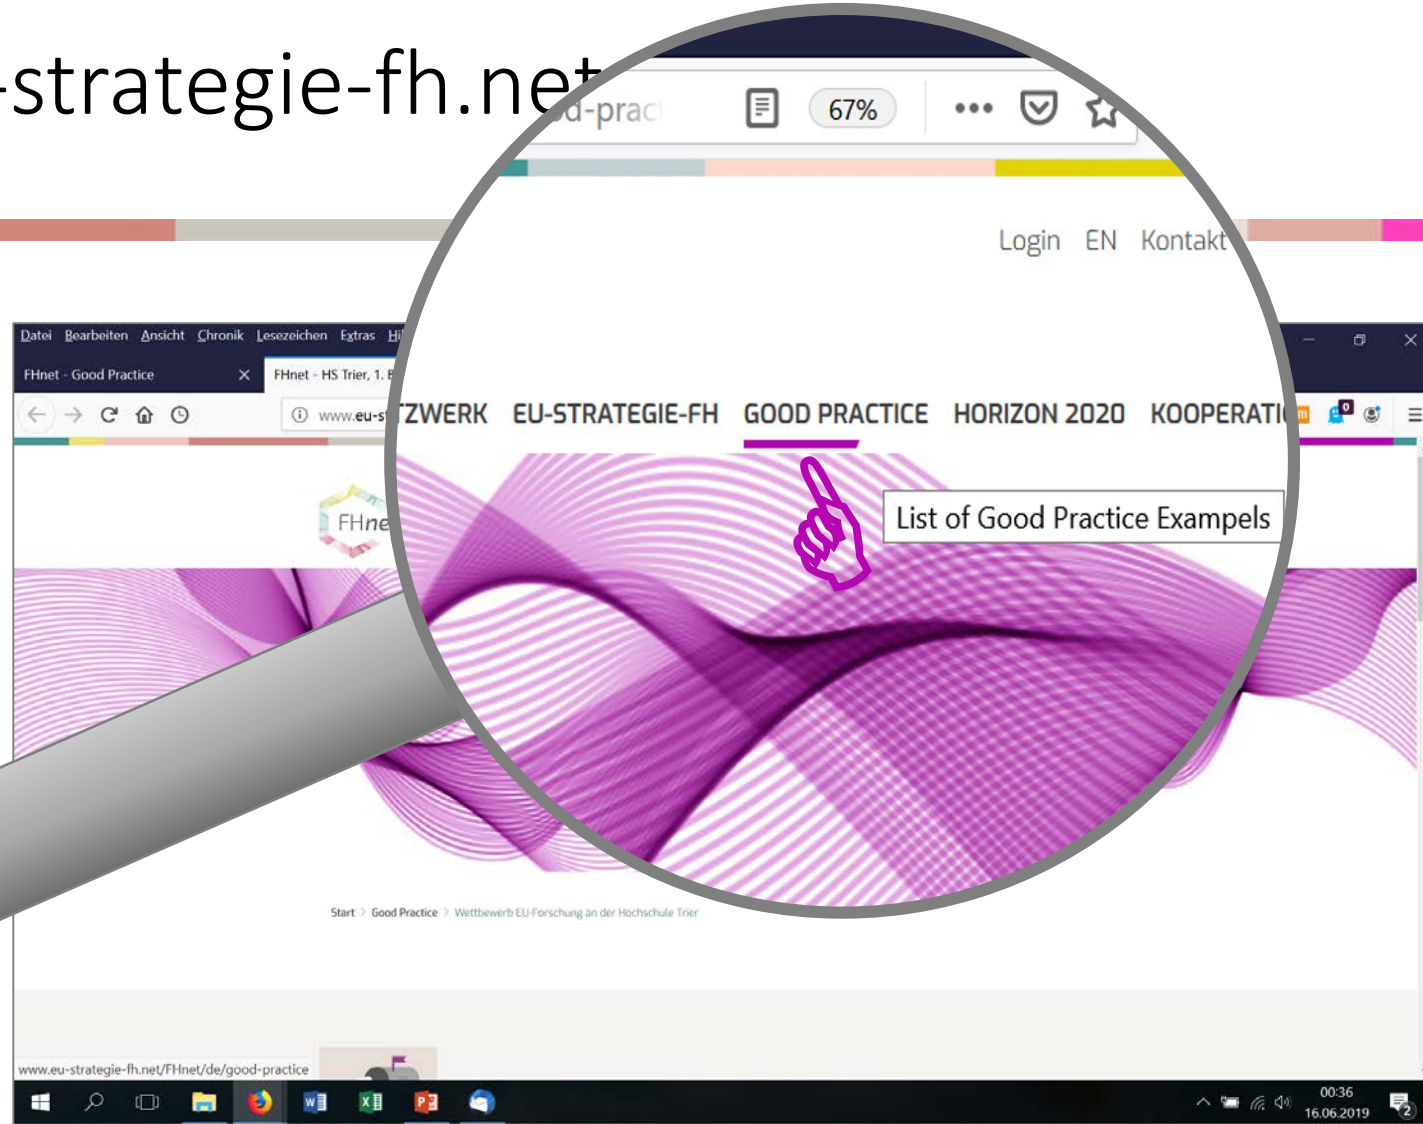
-strategie-fh.net

d-prac 67% •••

Login EN Kontakt

Datei Bearbeiten Ansicht Chronik Lesezeichen Extras Hi

FHnet - Good Practice × FHnet - HS Trier, 1. E

www.eu-s

ZWERK EU-STRATEGIE-FH GOOD PRACTICE HORIZON 2020 KOOPERATI

List of Good Practice Exampels

FHne

Start > Good Practice > Wettbewerb EU-Forschung an der Hochschule Trier

www.eu-strategie-fh.net/FHnet/de/good-practice

00:36
16.06.2019